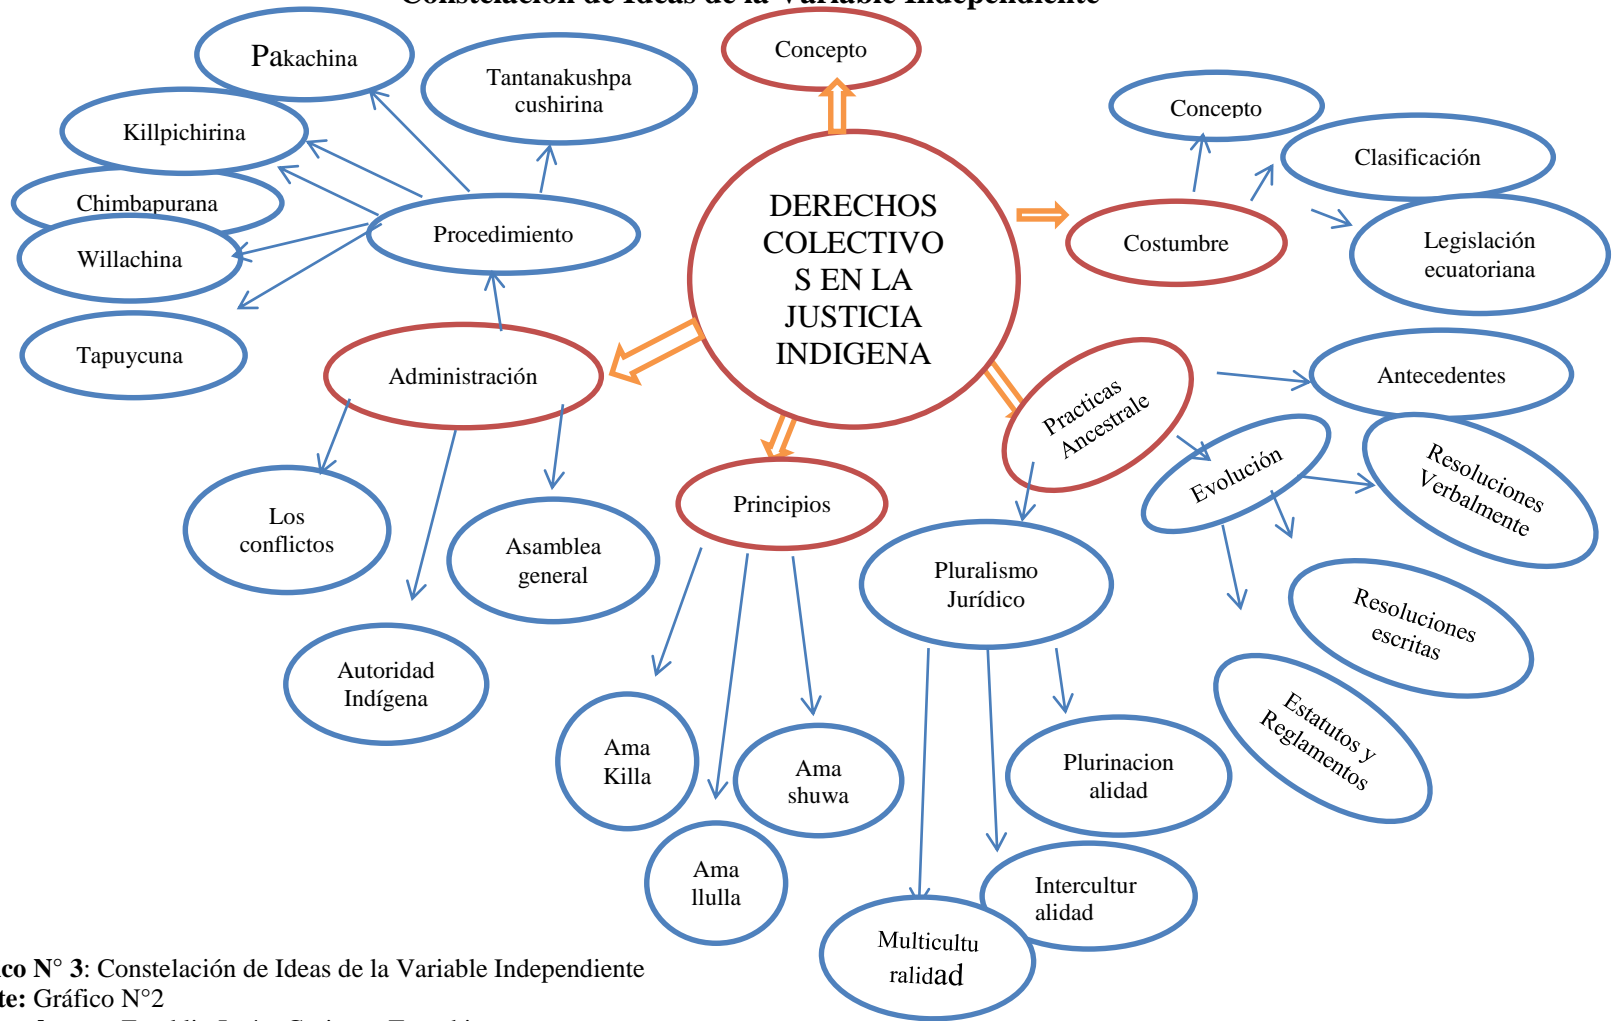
Constelación de Ideas de la Variable Independiente

DERECHOS COLECTIVOS EN LA JUSTICIA INDIGENA

Concepto

Pakachina

Tantanakushpa cushirina

Killpichirina

Chimbapurana

Willachina

Procedimiento

Tapuycuna

Administración

Los conflictos

Asamblea general

Autoridad Indígena

Principios

Ama Killa

Ama shuwa

Ama llulla

Concepto

Clasificación

Costumbre

Legislación ecuatoriana

Practicas Ancestrale

Antecedentes

Evolución

Resoluciones Verbalmente

Resoluciones escritas

Estatutos y Reglamentos

Pluralismo Jurídico

Plurinacion alidad

Intercultur alidad

Multicultu ralidad

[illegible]co N° 3: Constelación de Ideas de la Variable Independiente
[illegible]te: Gráfico N°2
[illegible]